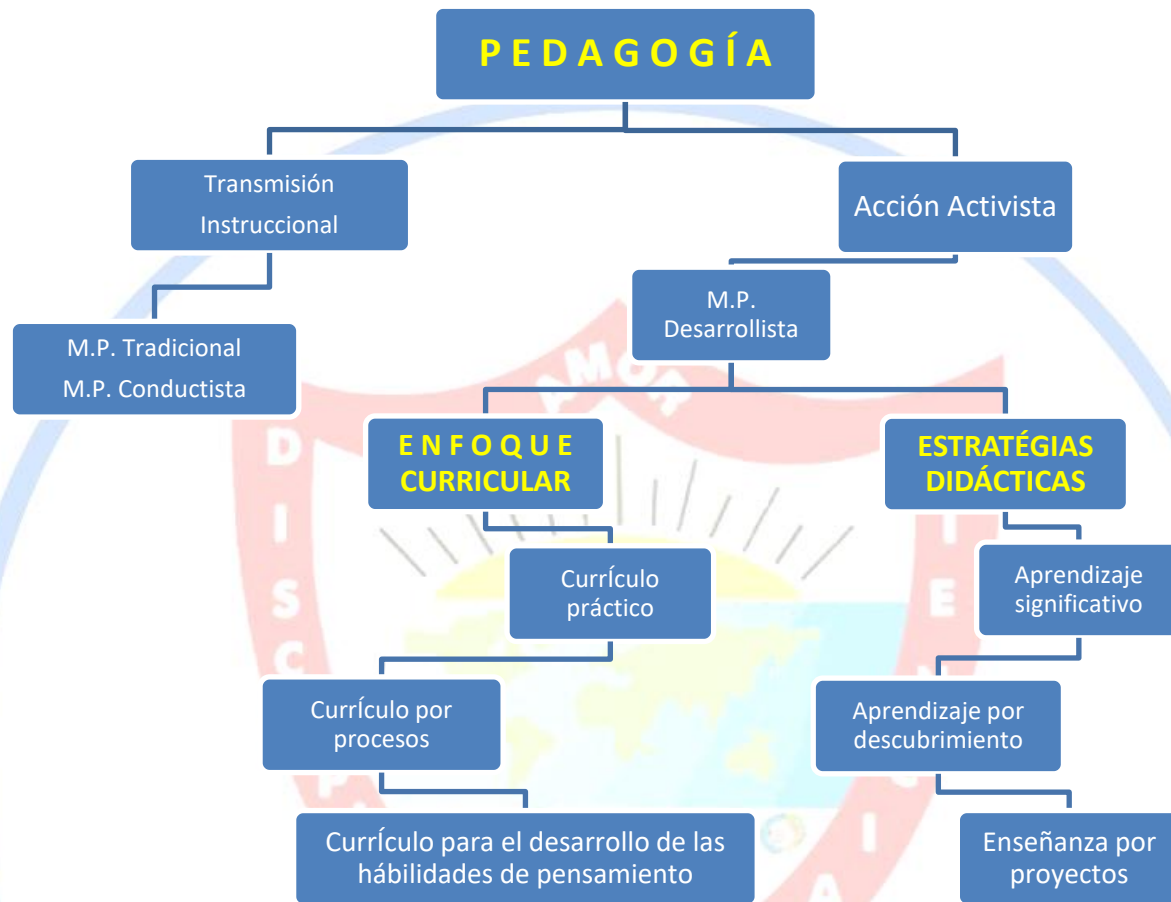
P E D A G O G Í A

Transmisión Instruccional

Acción Activista

M.P. Tradicional
M.P. Conductista

M.P. Desarrollista

E N F O Q U E CURRICULAR

ESTRATÉGIAS DIDÁCTICAS

CurrÍculo práctico

Aprendizaje significativo

Currículo por procesos

Aprendizaje por descubrimiento

CurrÍculo para el desarrollo de las hábilidades de pensamiento

Enseñanza por proyectos